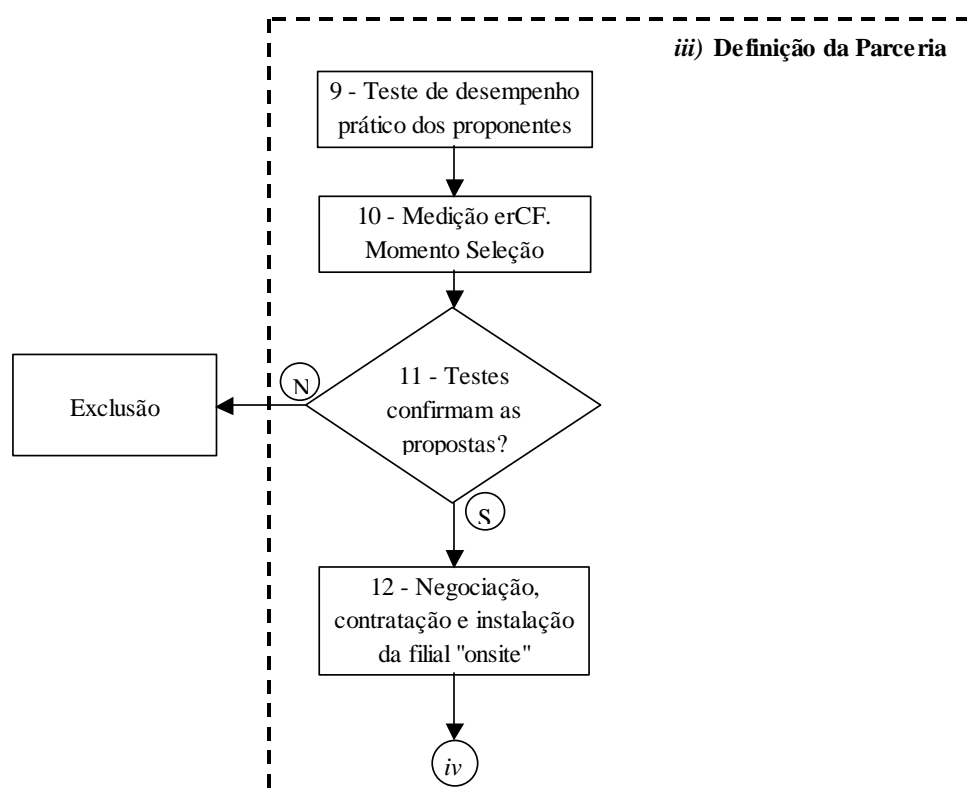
iii) Definição da Parceria

9 - Teste de desempenho prático dos proponentes

10 - Medição erCF. Momento Seleção

Exclusão

N

11 - Testes confirmam as propostas?

S

12 - Negociação, contratação e instalação da filial "onsite"

iv